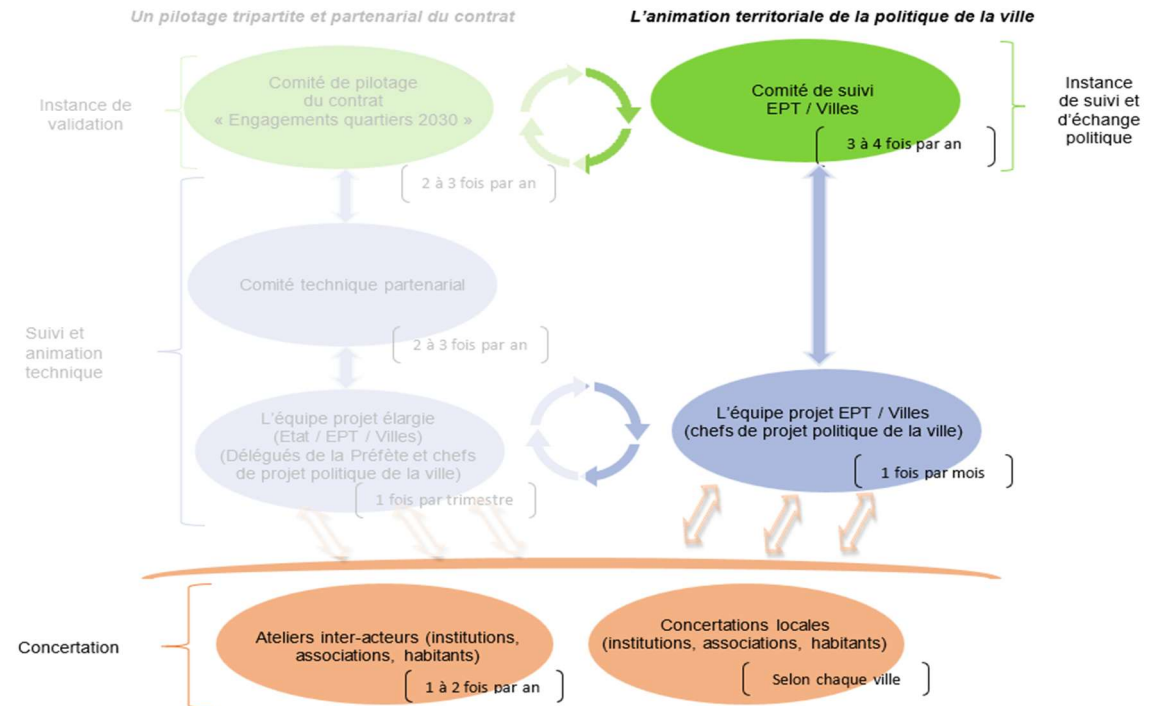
Un pilotage tripartite et partenarial du contrat

L'animation territoriale de la politique de la ville

Instance de validation

Comité de pilotage du contrat « Engagements quartiers 2030 »

2 à 3 fois par an

Comité de suivi EPT / Villes

3 à 4 fois par an

Instance de suivi et d'échange politique

Suivi et animation technique

Comité technique partenarial

2 à 3 fois par an

L'équipe projet élargie (Etat / EPT / Villes) (Délégués de la Préfète et chefs de projet politique de la ville)

1 fois par trimestre

L'équipe projet EPT / Villes (chefs de projet politique de la ville)

1 fois par mois

Concertation

Ateliers inter-acteurs (institutions, associations, habitants)

1 à 2 fois par an

Concertations locales (institutions, associations, habitants)

Selon chaque ville